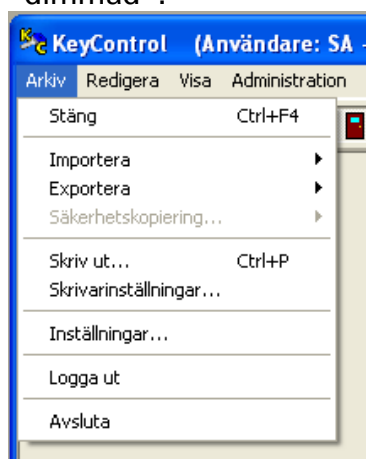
allmänt".

KeyControl (Användare: SA

Arkiv Redigera Visa Administration

Stäng Ctrl+F4
Importera
Exportera
Säkerhetskopiering...
Skriv ut... Ctrl+P
Skrivarinställningar...
Inställningar...
Logga ut
Avsluta